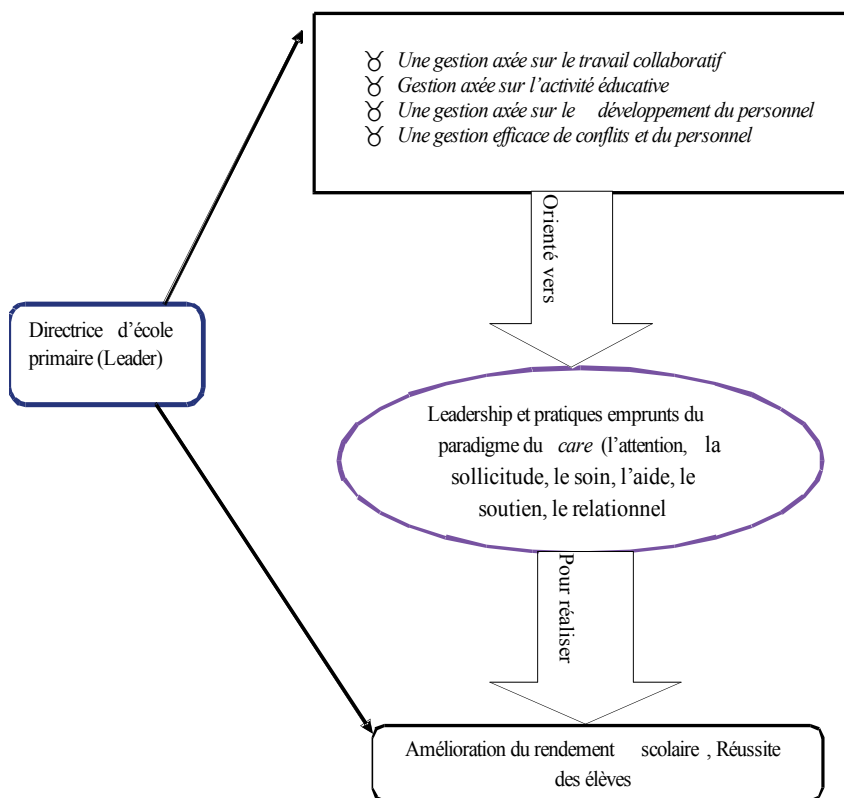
♉ Une gestion axée sur le travail collaboratif
♉ Gestion axée sur l'activité éducative
♉ Une gestion axée sur le développement du personnel
♉ Une gestion efficace de conflits et du personnel

Orienté vers

Directrice d'école primaire (Leader)

Leadership et pratiques emprunts du paradigme du *care* (l'attention, la sollicitude, le soin, l'aide, le soutien, le relationnel

Pour réaliser

Amélioration du rendement scolaire , Réussite des élèves